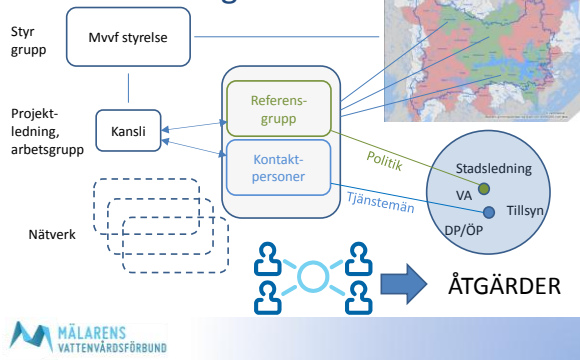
Styr grupp

Mvvf styrelse

Projekt-ledning, arbetsgrupp

Kansli

Referens-grupp

Kontakt-personer

Politik

Tjänstemän

Stadsledning

VA

Tillsyn

DP/ÖP

Nätverk

ÅTGÄRDER

MÄLARENS VATTENVÅRDSFÖRBUND